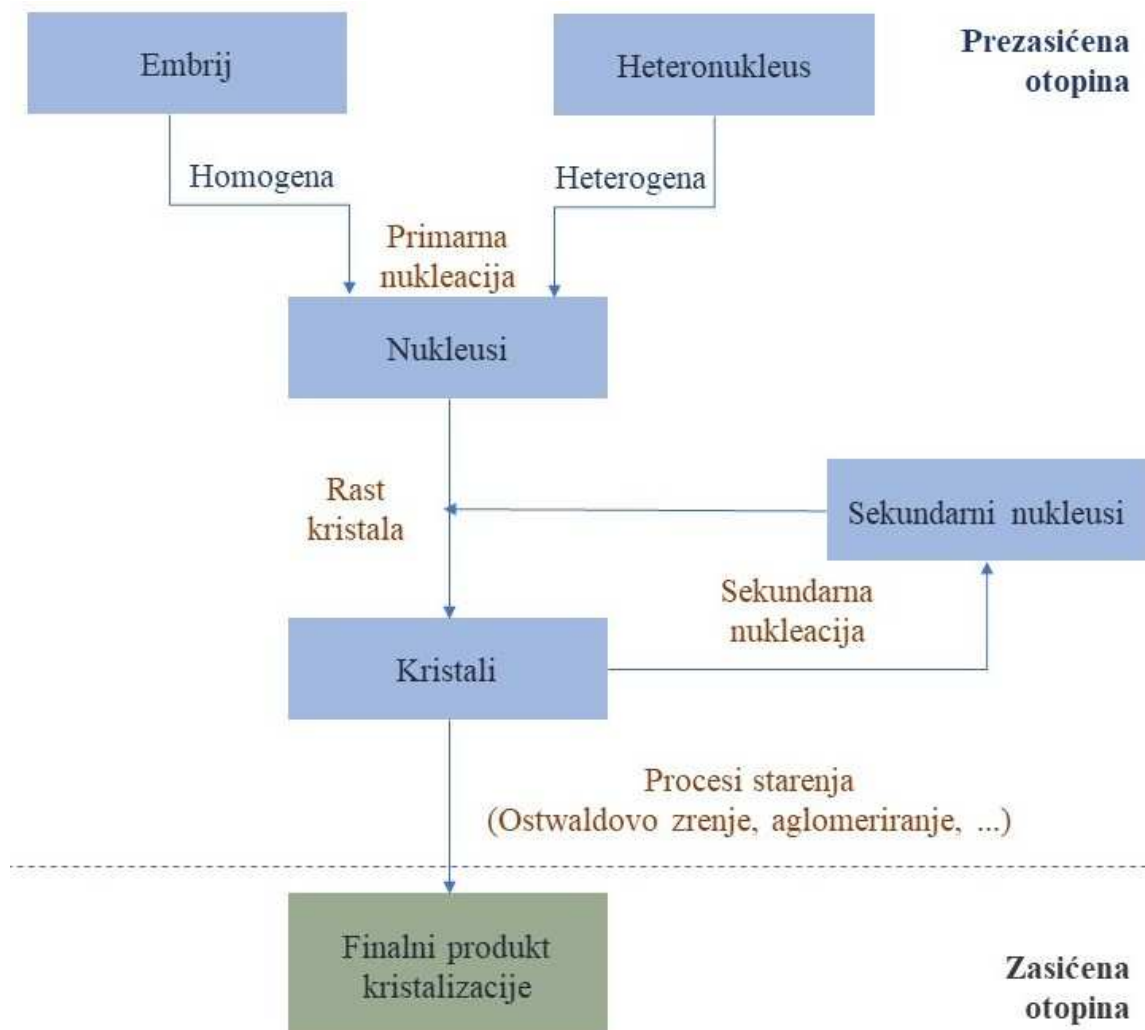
Embrij

Heteronukleus

Prezasićena otopina

Homogena

Heterogena

Primarna nukleacija

Nukleusi

Rast kristala

Sekundarni nukleusi

Sekundarna nukleacija

Kristali

Procesi starenja (Ostwaldovo zrenje, aglomeriranje, ...)

Finalni produkt kristalizacije

Zasićena otopina